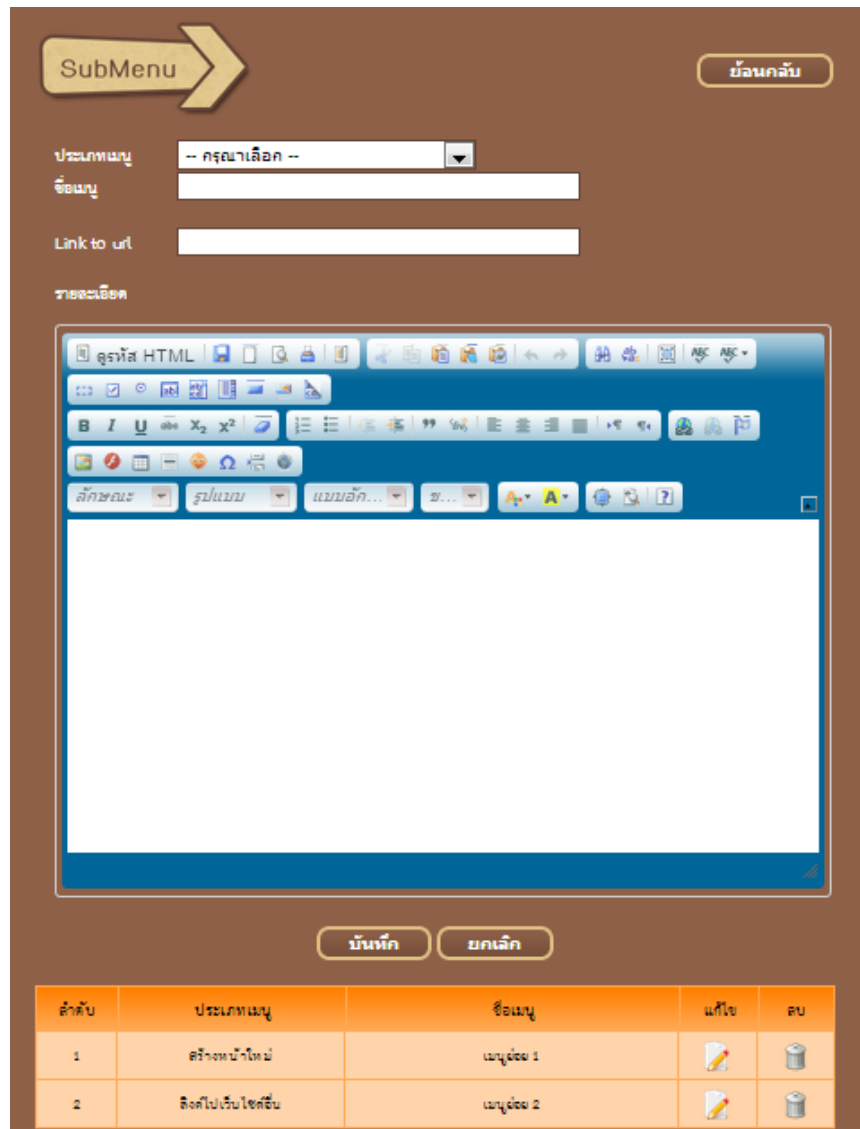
SubMenu

ย้อนกลับ

ประเภทเมนู -- กรุณาเลือก --
ชื่อเมนู

Link to url

รายละเอียด

ดูรหัส HTML

ลักษณะ รูปแบบ แบบอัก... ข...

บันทึก ยกเลิก

| ลำดับ | ประเภทเมนู | ชื่อเมนู | แก้ไข | ลบ |
|---|---|---|---|---|
| 1 | สร้างหน้าใหม่ | เมนูย่อย 1 | | |
| 2 | ลิงค์ไปเว็บไซต์อื่น | เมนูย่อย 2 | | |